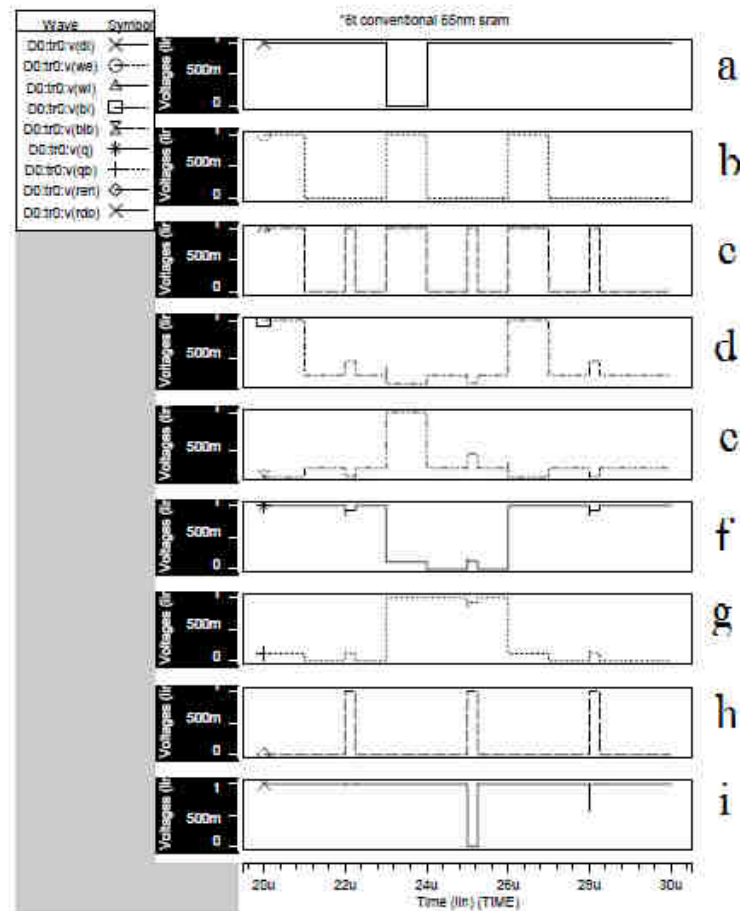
*6t conventional 65nm sram

| Wave | Symbol |
|---|---|
| D0:tr0:v(di) | |
| D0:tr0:v(we) | |
| D0:tr0:v(wl) | |
| D0:tr0:v(bl) | |
| D0:tr0:v(blb) | |
| D0:tr0:v(q) | |
| D0:tr0:v(qb) | |
| D0:tr0:v(ren) | |
| D0:tr0:v(rdo) | |

Voltages (lir
500m
0
a

Voltages (lir
500m
b

Voltages (lir
500m
0
c

Voltages (lir
500m
d

Voltages (lir
500m
c

Voltages (lir
500m
0
f

Voltages (lir
500m
0
g

Voltages (lir
500m
0
h

Voltages (lir
1
500m
0
i

20u 22u 24u 26u 28u 30u
Time (lin) (TIME)